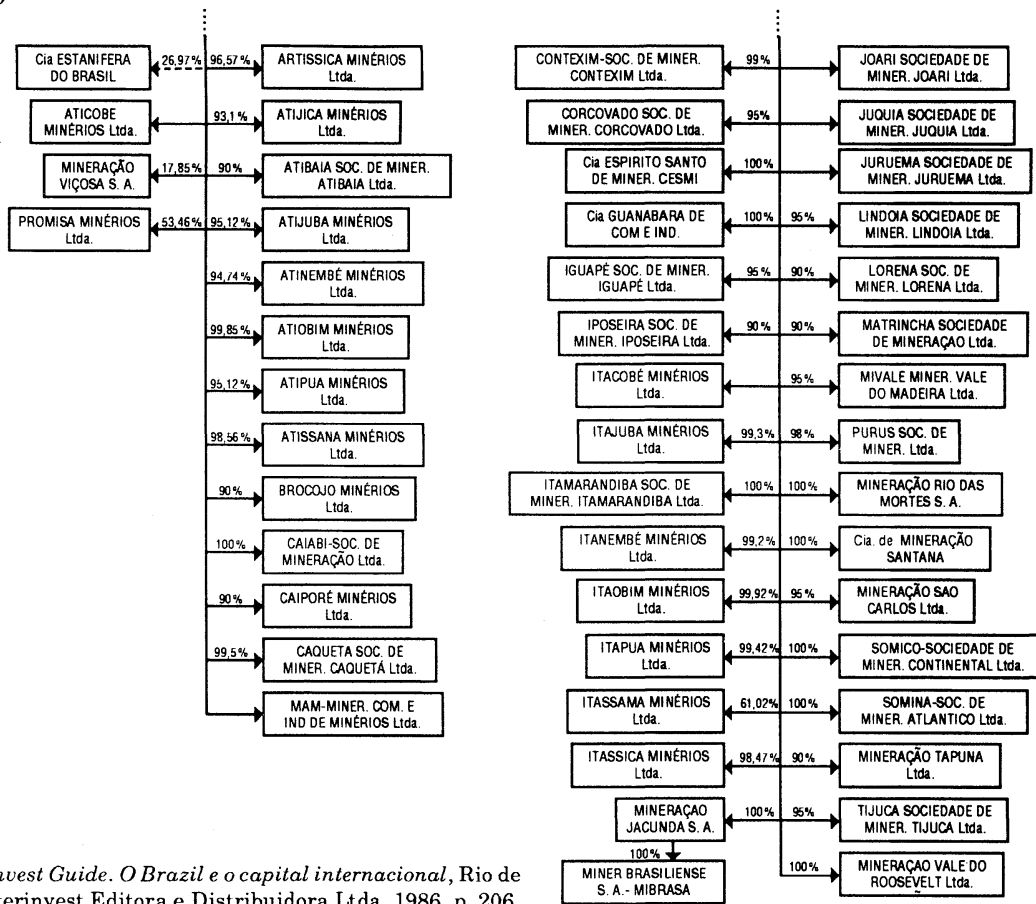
Cia ESTANIFERA DO BRASIL
26,97%
96,57%
ARTISSICA MINÉRIOS Ltda.

ATICOBE MINÉRIOS Ltda.
93,1%
ATIJICA MINÉRIOS Ltda.

MINERAÇÃO VIÇOSA S. A.
17,85%
90%
ATIBAIA SOC. DE MINER. ATIBAIA Ltda.

PROMISA MINÉRIOS Ltda.
53,46%
95,12%
ATIJUBA MINÉRIOS Ltda.

94,74%
ATINEMBÉ MINÉRIOS Ltda.

99,85%
ATIOBIM MINÉRIOS Ltda.

95,12%
ATIPUA MINÉRIOS Ltda.

98,56%
ATISSANA MINÉRIOS Ltda.

90%
BROCOJO MINÉRIOS Ltda.

100%
CAIABI-SOC. DE MINERAÇÃO Ltda.

90%
CAIPORÉ MINÉRIOS Ltda.

99,5%
CAQUETA SOC. DE MINER. CAQUETÁ Ltda.

MAM-MINER. COM. E IND DE MINÉRIOS Ltda.

CONTEXIM-SOC. DE MINER. CONTEXIM Ltda.
99%
JOARI SOCIEDADE DE MINER. JOARI Ltda.

CORCOVADO SOC. DE MINER. CORCOVADO Ltda.
95%
JUQUIA SOCIEDADE DE MINER. JUQUIA Ltda.

Cia ESPIRITO SANTO DE MINER. CESMI
100%
JURUEMA SOCIEDADE DE MINER. JURUEMA Ltda.

Cia GUANABARA DE COM E IND.
100%
95%
LINDOIA SOCIEDADE DE MINER. LINDOIA Ltda.

IGUAPÉ SOC. DE MINER. IGUAPÉ Ltda.
95%
90%
LORENA SOC. DE MINER. LORENA Ltda.

IPOSEIRA SOC. DE MINER. IPOSEIRA Ltda.
90%
90%
MATRINCHA SOCIEDADE DE MINERAÇAO Ltda.

ITACOBÉ MINÉRIOS Ltda.
95%
MIVALE MINER. VALE DO MADEIRA Ltda.

ITAJUBA MINÉRIOS Ltda.
99,3%
98%
PURUS SOC. DE MINER. Ltda.

ITAMARANDIBA SOC. DE MINER. ITAMARANDIBA Ltda.
100%
100%
MINERAÇÃO RIO DAS MORTES S. A.

ITANEMBÉ MINÉRIOS Ltda.
99,2%
100%
Cia. de MINERAÇÃO SANTANA

ITAOBIM MINÉRIOS Ltda.
99,92%
95%
MINERAÇÃO SAO CARLOS Ltda.

ITAPUA MINÉRIOS Ltda.
99,42%
100%
SOMICO-SOCIEDADE DE MINER. CONTINENTAL Ltda.

ITASSAMA MINÉRIOS Ltda.
61,02%
100%
SOMINA-SOC. DE MINER. ATLANTICO Ltda.

ITASSICA MINÉRIOS Ltda.
98,47%
90%
MINERAÇÃO TAPUNA Ltda.

MINERAÇAO JACUNDA S. A.
100%
95%
TIJUCA SOCIEDADE DE MINER. TIJUCA Ltda.

100%
MINER BRASILIENSE S. A.- MIBRASA

100%
MINERAÇAO VALE DO ROOSEVELT Ltda.

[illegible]vest Guide. O Brazil e o capital internacional, Rio de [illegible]terinvest Editora e Distribuidora Ltda, 1986, p. 206.